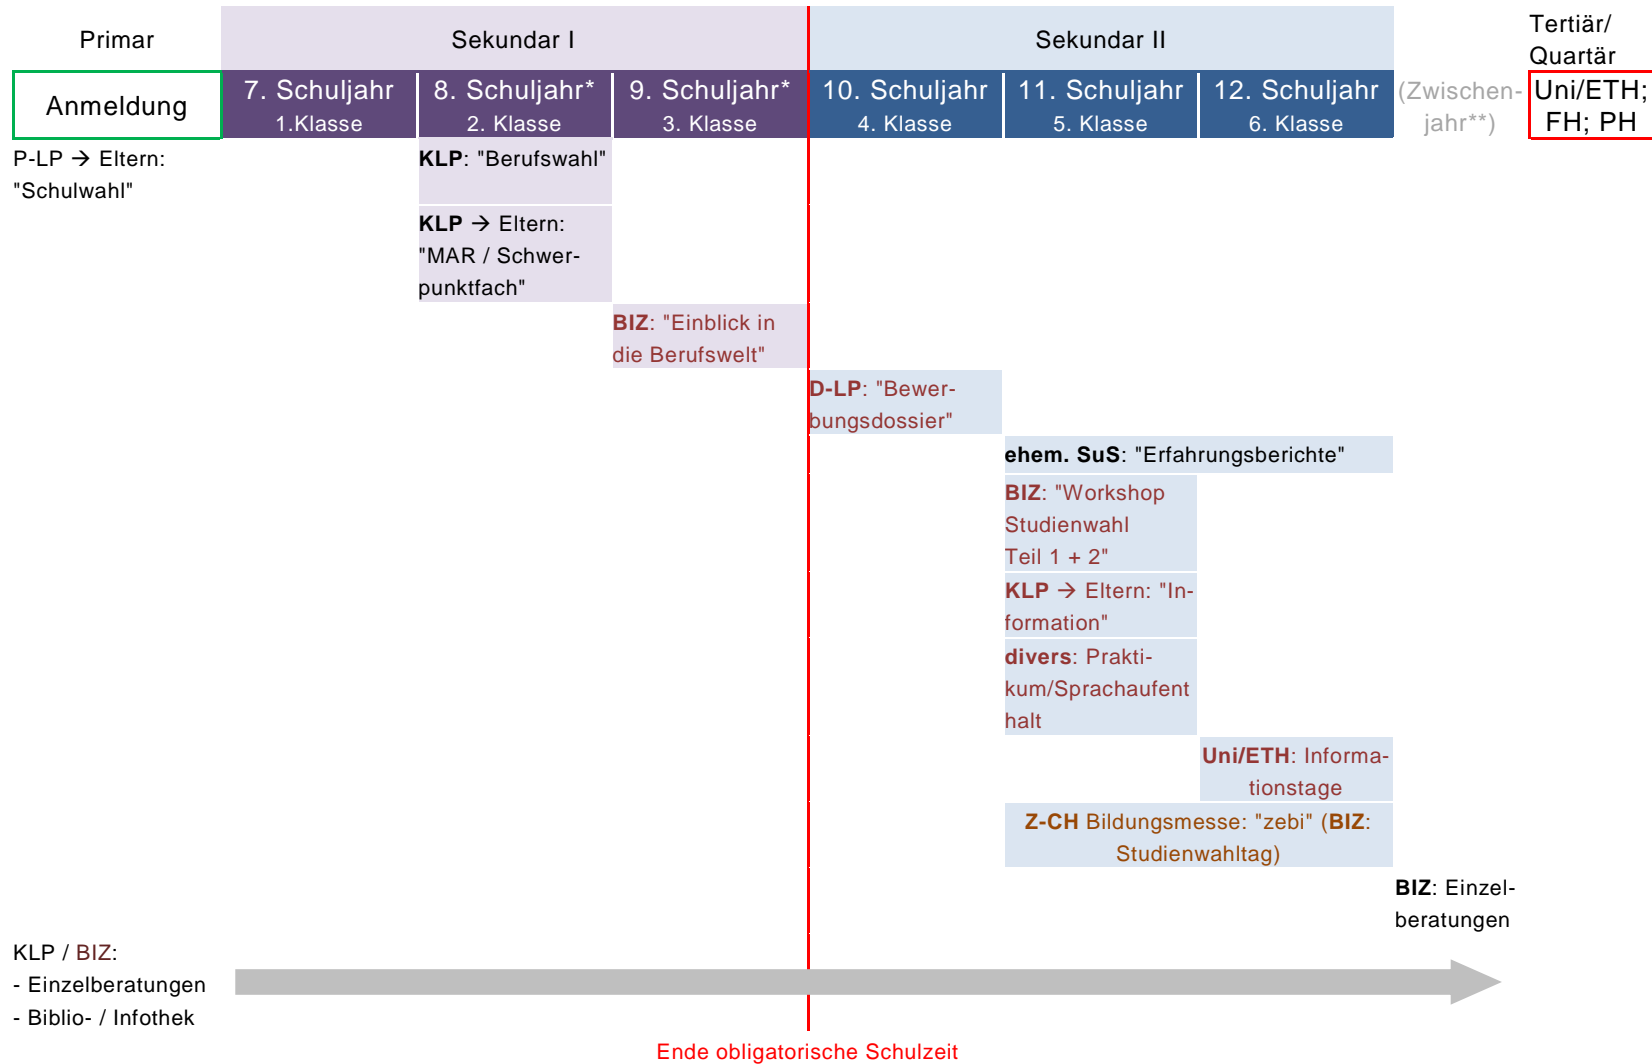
Primar

Sekundar I

Sekundar II

Tertiär/ Quartär

Anmeldung

| 7. Schuljahr 1.Klasse | 8. Schuljahr* 2. Klasse | 9. Schuljahr* 3. Klasse | 10. Schuljahr 4. Klasse | 11. Schuljahr 5. Klasse | 12. Schuljahr 6. Klasse |
|---|---|---|---|---|---|

(Zwischenjahr**)

Uni/ETH; FH; PH

P-LP → Eltern: "Schulwahl"

KLP: "Berufswahl"

KLP → Eltern: "MAR / Schwerpunktfach"

BIZ: "Einblick in die Berufswelt"

D-LP: "Bewerbungsdossier"

ehem. SuS: "Erfahrungsberichte"

BIZ: "Workshop Studienwahl Teil 1 + 2"

KLP → Eltern: "Information"

divers: Praktikum/Sprachaufenthalt

Uni/ETH: Informationstage

Z-CH Bildungsmesse: "zebi" (BIZ: Studienwahltag)

BIZ: Einzelberatungen

KLP / BIZ:
- Einzelberatungen
- Biblio- / Infothek

Ende obligatorische Schulzeit